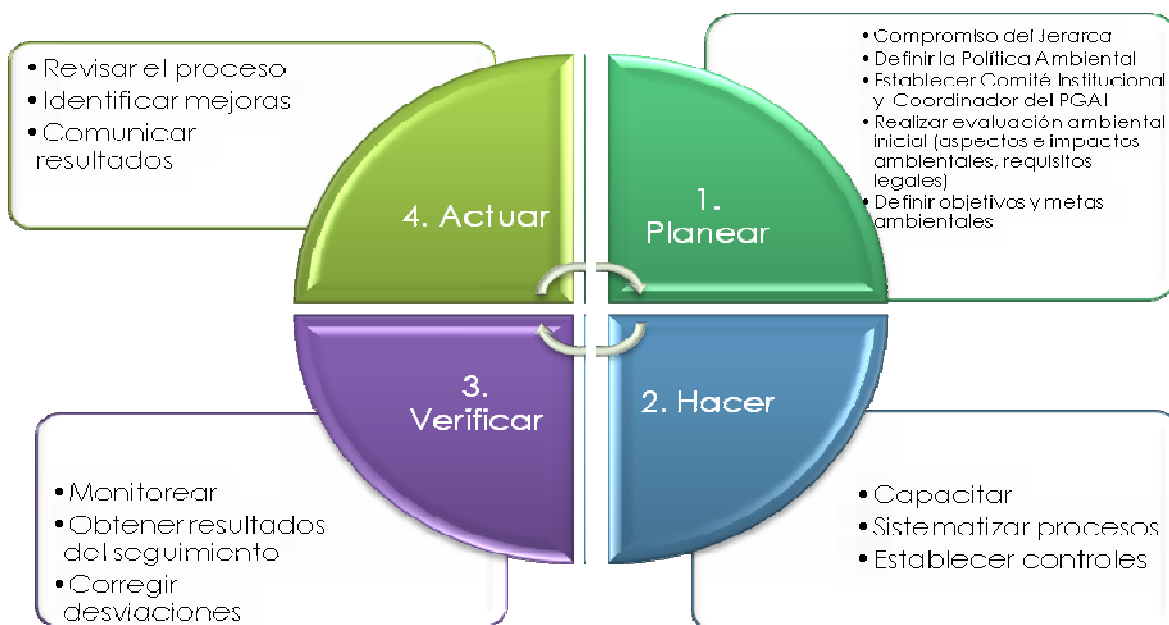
• Revisar el proceso
• Identificar mejoras
• Comunicar resultados

4. Actuar

• Compromiso del Jerarca
• Definir la Política Ambiental
• Establecer Comité Institucional y Coordinador del PGAI
• Realizar evaluación ambiental inicial (aspectos e impactos ambientales, requisitos legales)
• Definir objetivos y metas ambientales

1. Planear

3. Verificar

2. Hacer

• Monitorear
• Obtener resultados del seguimiento
• Corregir desviaciones

• Capacitar
• Sistematizar procesos
• Establecer controles